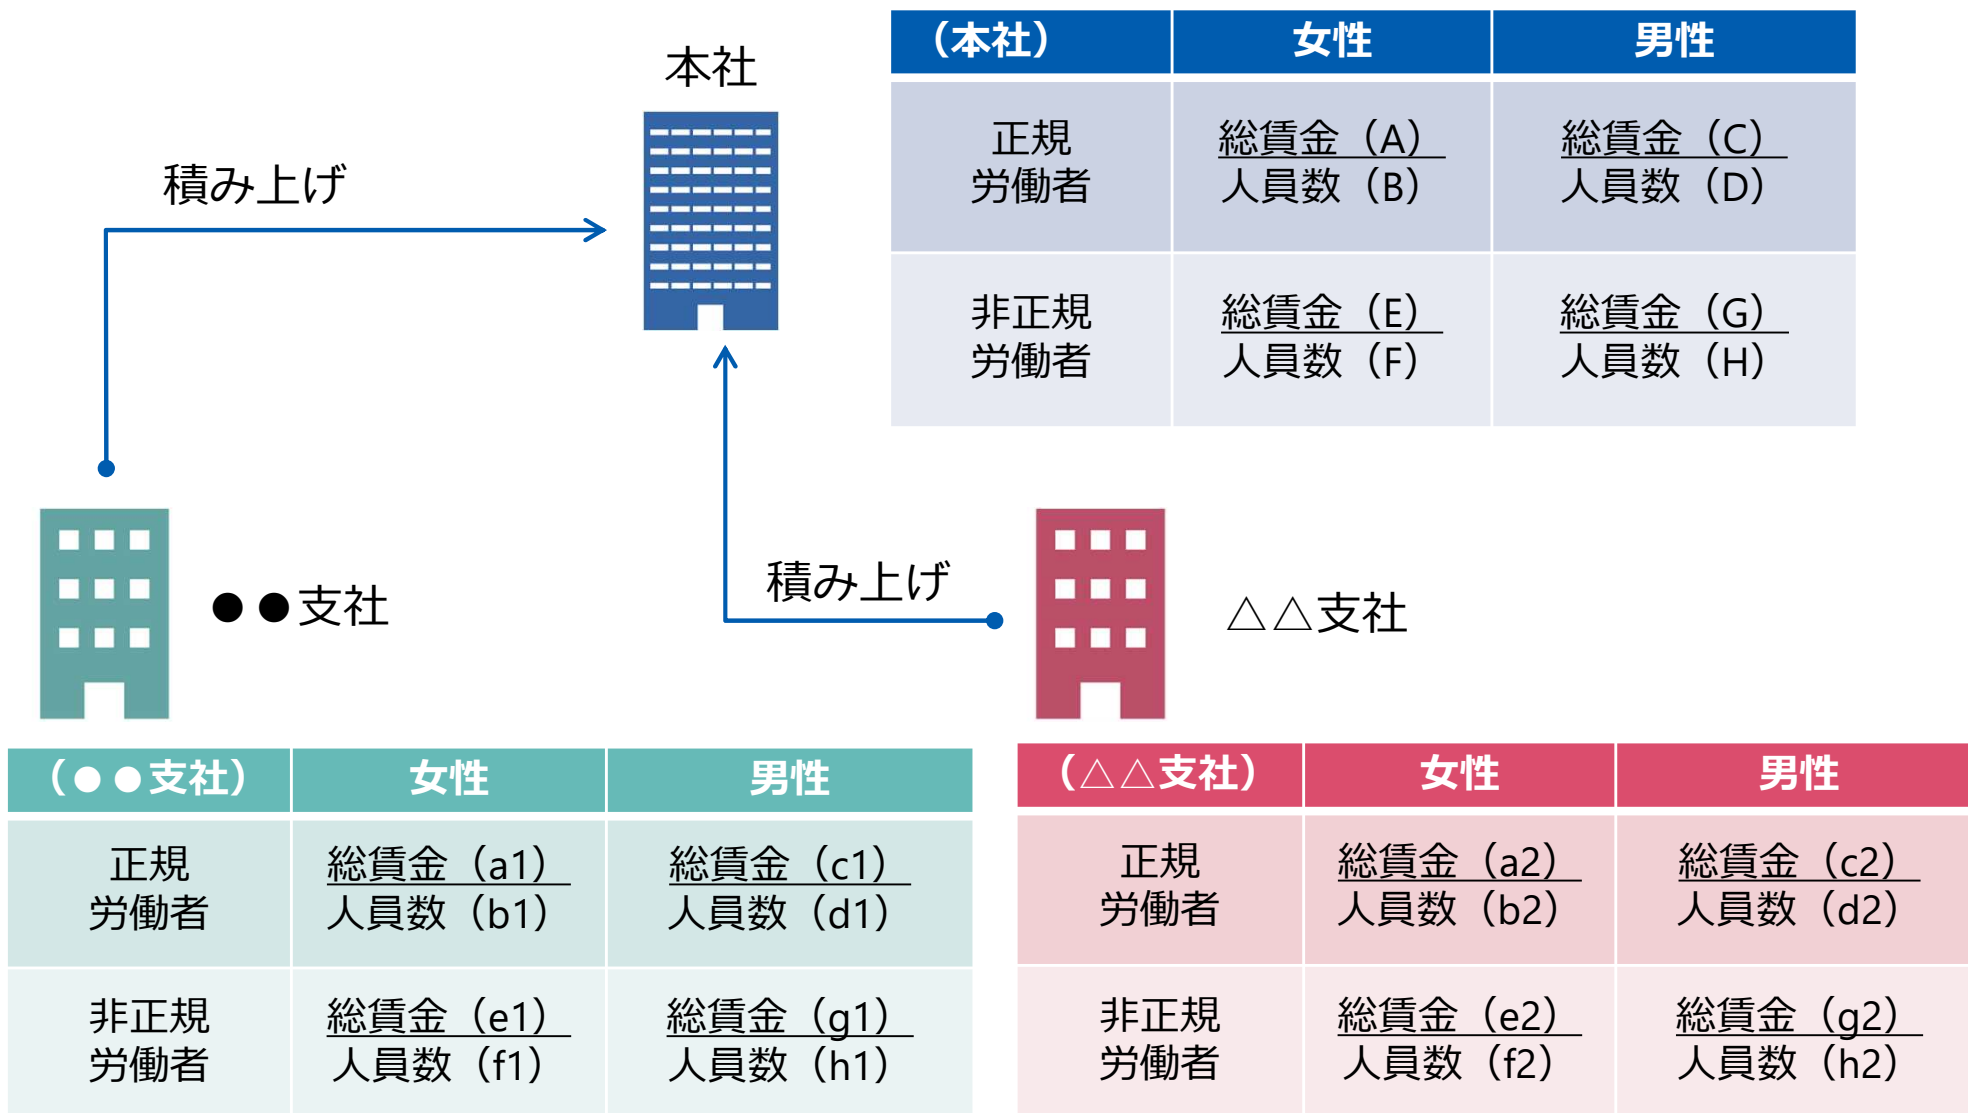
本社

積み上げ

| （本社） | 女性 | 男性 |
|---|---|---|
| 正規労働者 | $\frac{\text{総賃金（A）}}{\text{人員数（B）}}$ | $\frac{\text{総賃金（C）}}{\text{人員数（D）}}$ |
| 非正規労働者 | $\frac{\text{総賃金（E）}}{\text{人員数（F）}}$ | $\frac{\text{総賃金（G）}}{\text{人員数（H）}}$ |

●●支社

積み上げ

△△支社

| （●●支社） | 女性 | 男性 |
|---|---|---|
| 正規労働者 | $\frac{\text{総賃金（a1）}}{\text{人員数（b1）}}$ | $\frac{\text{総賃金（c1）}}{\text{人員数（d1）}}$ |
| 非正規労働者 | $\frac{\text{総賃金（e1）}}{\text{人員数（f1）}}$ | $\frac{\text{総賃金（g1）}}{\text{人員数（h1）}}$ |

| （△△支社） | 女性 | 男性 |
|---|---|---|
| 正規労働者 | $\frac{\text{総賃金（a2）}}{\text{人員数（b2）}}$ | $\frac{\text{総賃金（c2）}}{\text{人員数（d2）}}$ |
| 非正規労働者 | $\frac{\text{総賃金（e2）}}{\text{人員数（f2）}}$ | $\frac{\text{総賃金（g2）}}{\text{人員数（h2）}}$ |